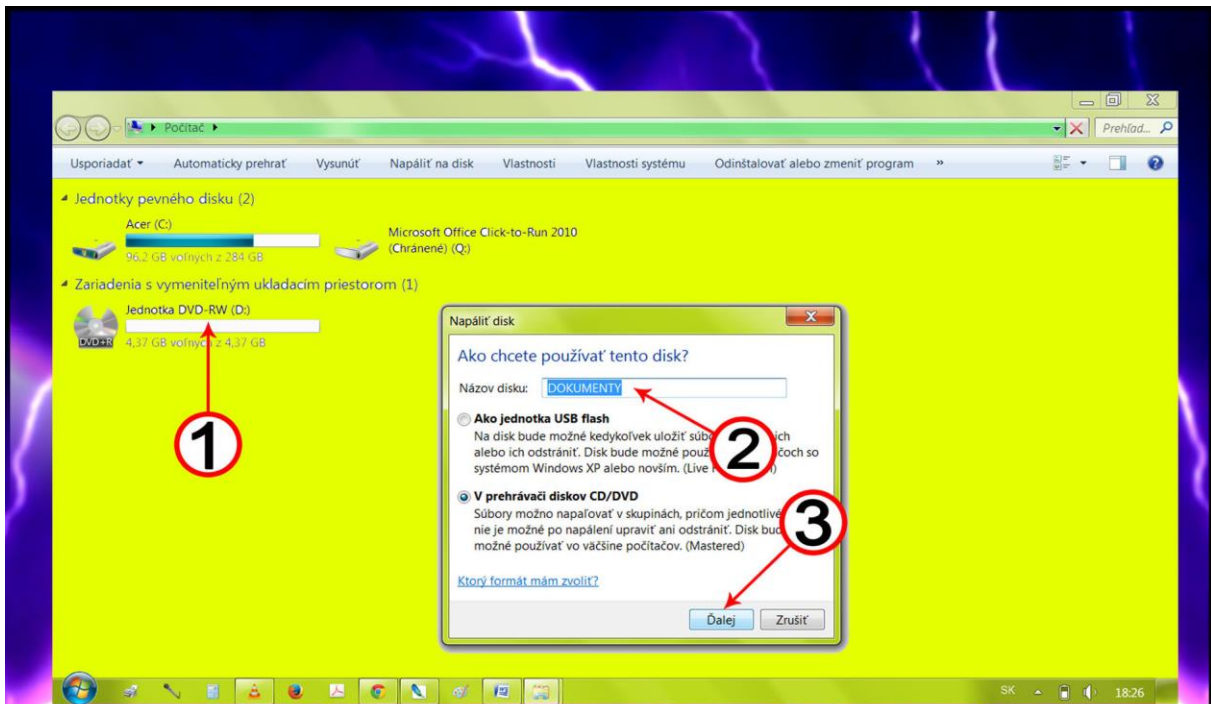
Počítač ▸

Prehľad...

Usporiadať ▾ Automaticky prehrať Vysunúť Napáliť na disk Vlastnosti Vlastnosti systému Odinštalovať alebo zmeniť program »

Jednotky pevného disku (2)

Acer (C:)
96,2 GB voľných z 284 GB

Microsoft Office Click-to-Run 2010 (Chránené) (Q:)

Zariadenia s vymeniteľným ukladacím priestorom (1)

Jednotka DVD-RW (D:)
DVD+R
4,37 GB voľných z 4,37 GB

1

Napáliť disk

Ako chcete používať tento disk?

Názov disku: DOKUMENTY

2

Ako jednotka USB flash
Na disk bude možné kedykoľvek uložiť súb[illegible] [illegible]ich alebo ich odstrániť. Disk bude možné použ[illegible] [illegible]čoch so systémom Windows XP alebo novším. (Live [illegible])

V prehrávači diskov CD/DVD
Súbory možno napaľovať v skupinách, pričom jednotlivé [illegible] nie je možné po napálení upraviť ani odstrániť. Disk bud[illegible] možné používať vo väčšine počítačov. (Mastered)

3

Ktorý formát mám zvoliť?

Ďalej Zrušiť

SK 18:26